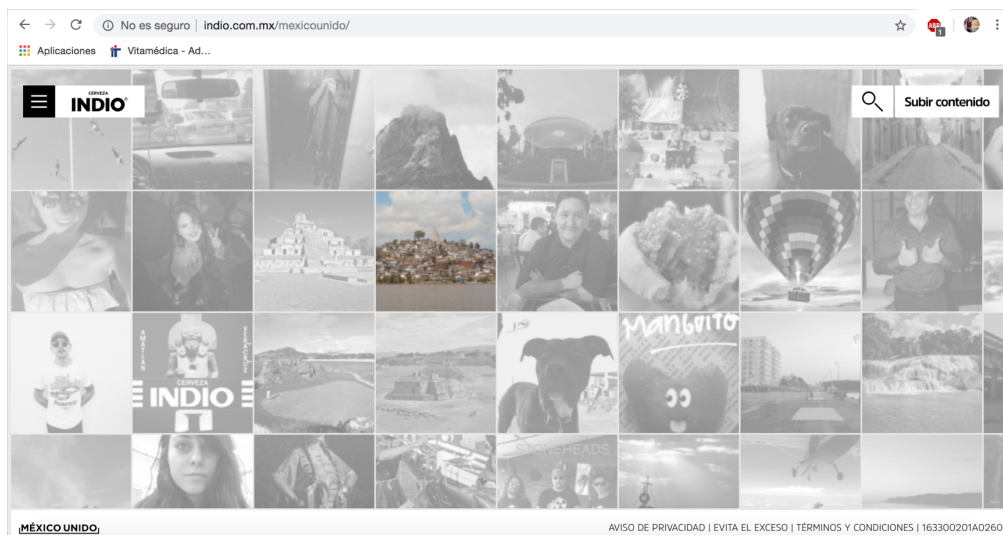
No es seguro | indio.com.mx/mexicounido/

Aplicaciones Vitamédica - Ad...

CERVEZA INDIO

Subir contenido

CERVEZA INDIO

Manguito

MÉXICO UNIDO

AVISO DE PRIVACIDAD | EVITA EL EXCESO | TÉRMINOS Y CONDICIONES | 163300201A0260